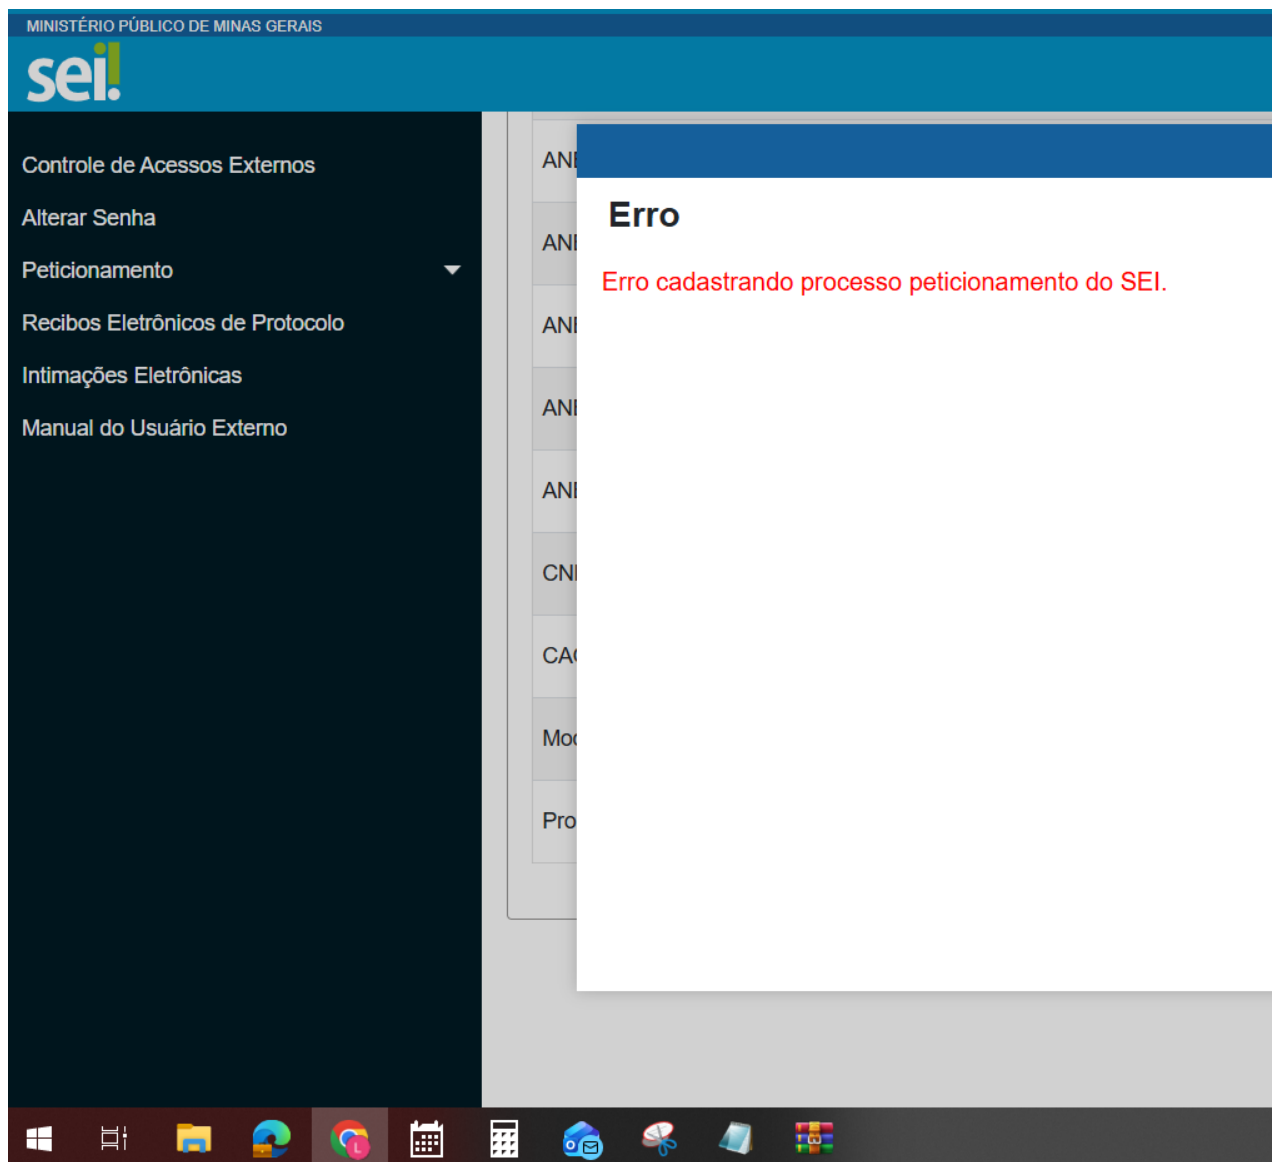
MINISTÉRIO PÚBLICO DE MINAS GERAIS
sei!

Controle de Acessos Externos
Alterar Senha
Peticionamento
Recibos Eletrônicos de Protocolo
Intimações Eletrônicas
Manual do Usuário Externo

ANI
ANI
ANI
ANI
ANI
CNI
CA(
Mo(
Pro

Erro

Erro cadastrando processo peticionamento do SEI.